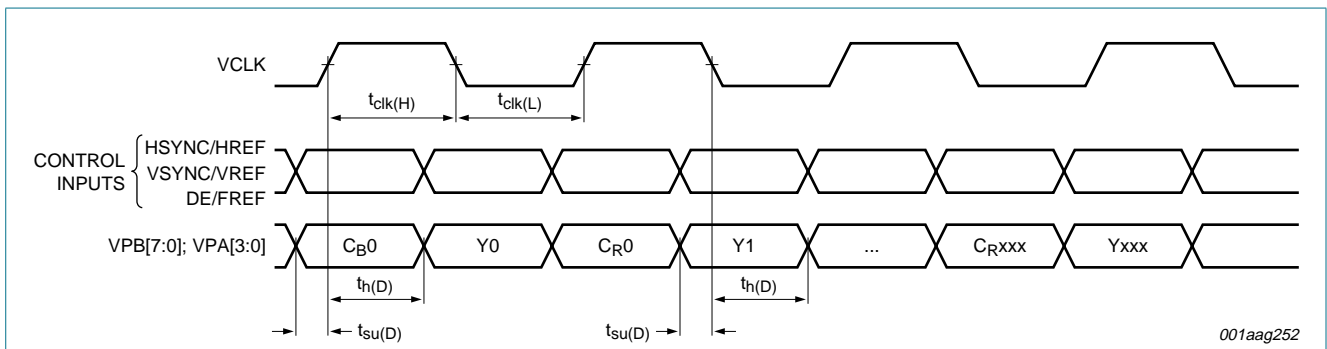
VCLK

$t_{clk(H)}$

$t_{clk(L)}$

CONTROL INPUTS

HSYNC/HREF
VSYNC/VREF
DE/FREF

VPB[7:0]; VPA[3:0]

$C_B0$

Y0

$C_R0$

Y1

...

$C_Rxxx$

Yxxx

$t_{h(D)}$

$t_{h(D)}$

$t_{su(D)}$

$t_{su(D)}$

001aag252